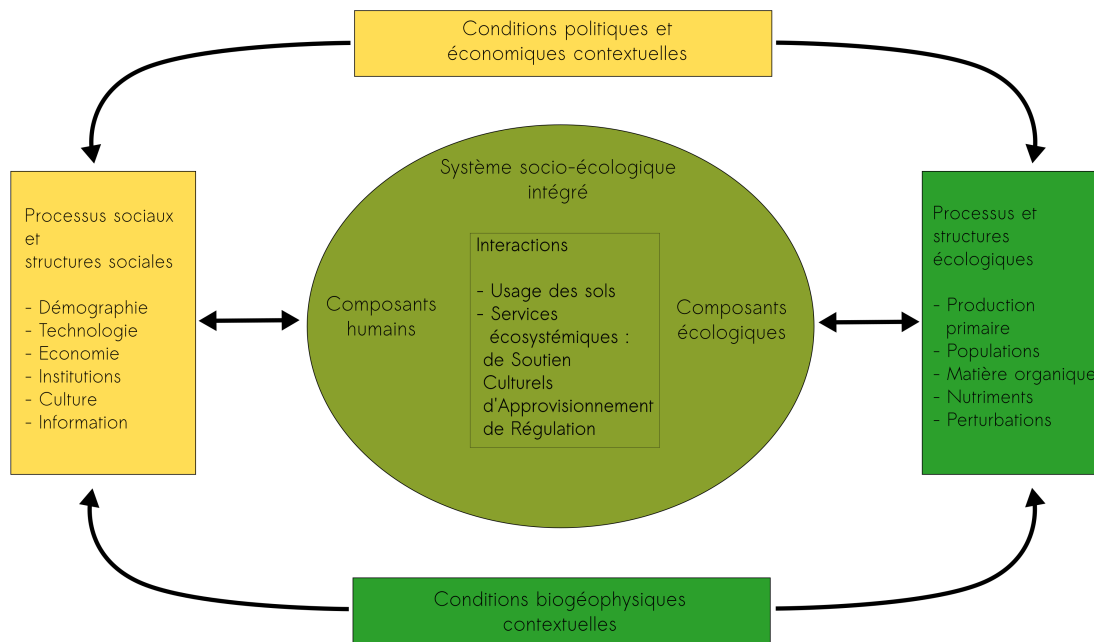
Conditions politiques et économiques contextuelles

Processus sociaux et structures sociales

- Démographie
- Technologie
- Economie
- Institutions
- Culture
- Information

Système socio-écologique intégré

Composants humains

Interactions

- Usage des sols
- Services écosystémiques : de Soutien Culturels d'Approvisionnement de Régulation

Composants écologiques

Processus et structures écologiques

- Production primaire
- Populations
- Matière organique
- Nutriments
- Perturbations

Conditions biogéophysiques contextuelles